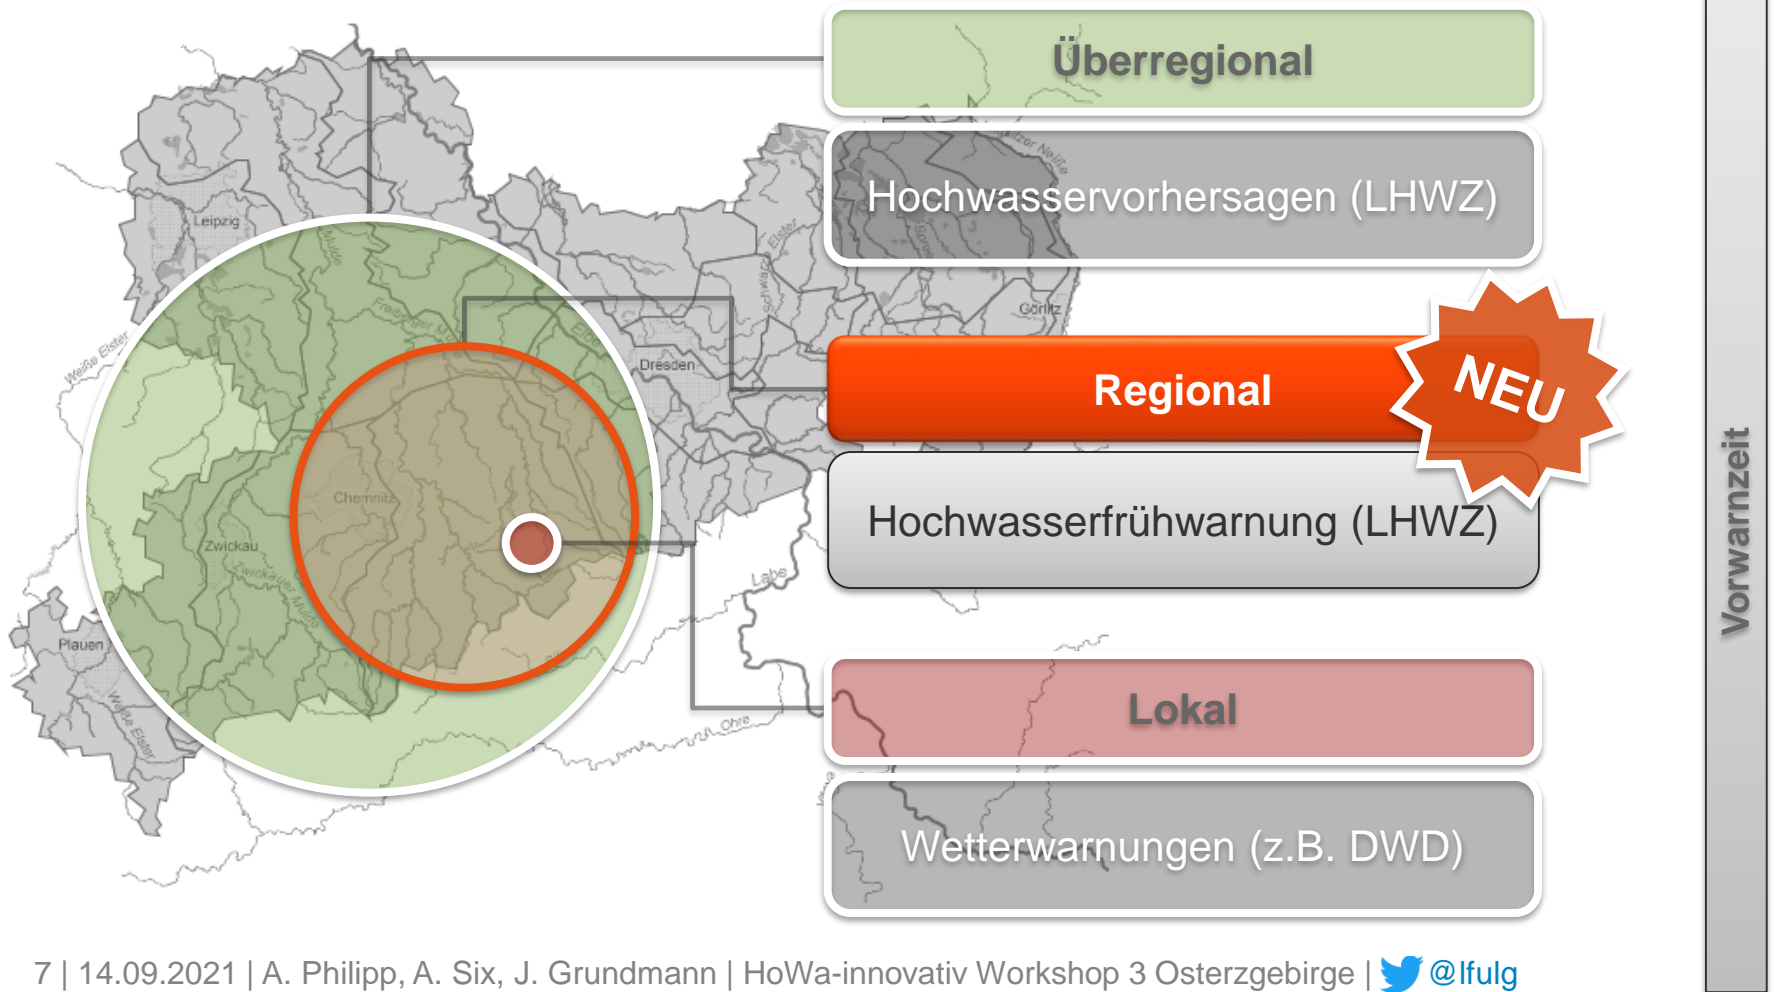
Überregional

Hochwasservorhersagen (LHWZ)

Regional

NEU

Hochwasserfrühwarnung (LHWZ)

Lokal

Wetterwarnungen (z.B. DWD)

Vorwarnzeit

Leipzig

Dresden

Görlitz

Chemnitz

Zwickau

Plauen

Weiße Elster

Mulde

Freiberger Mulde

Elbe

Schwarze Elster

Zwickauer Mulde

Lausitzer Neiße

Spree

Labe

Ohre

7 | 14.09.2021 | A. Philipp, A. Six, J. Grundmann | HoWa-innovativ Workshop 3 Osterzgebirge | @lfulg